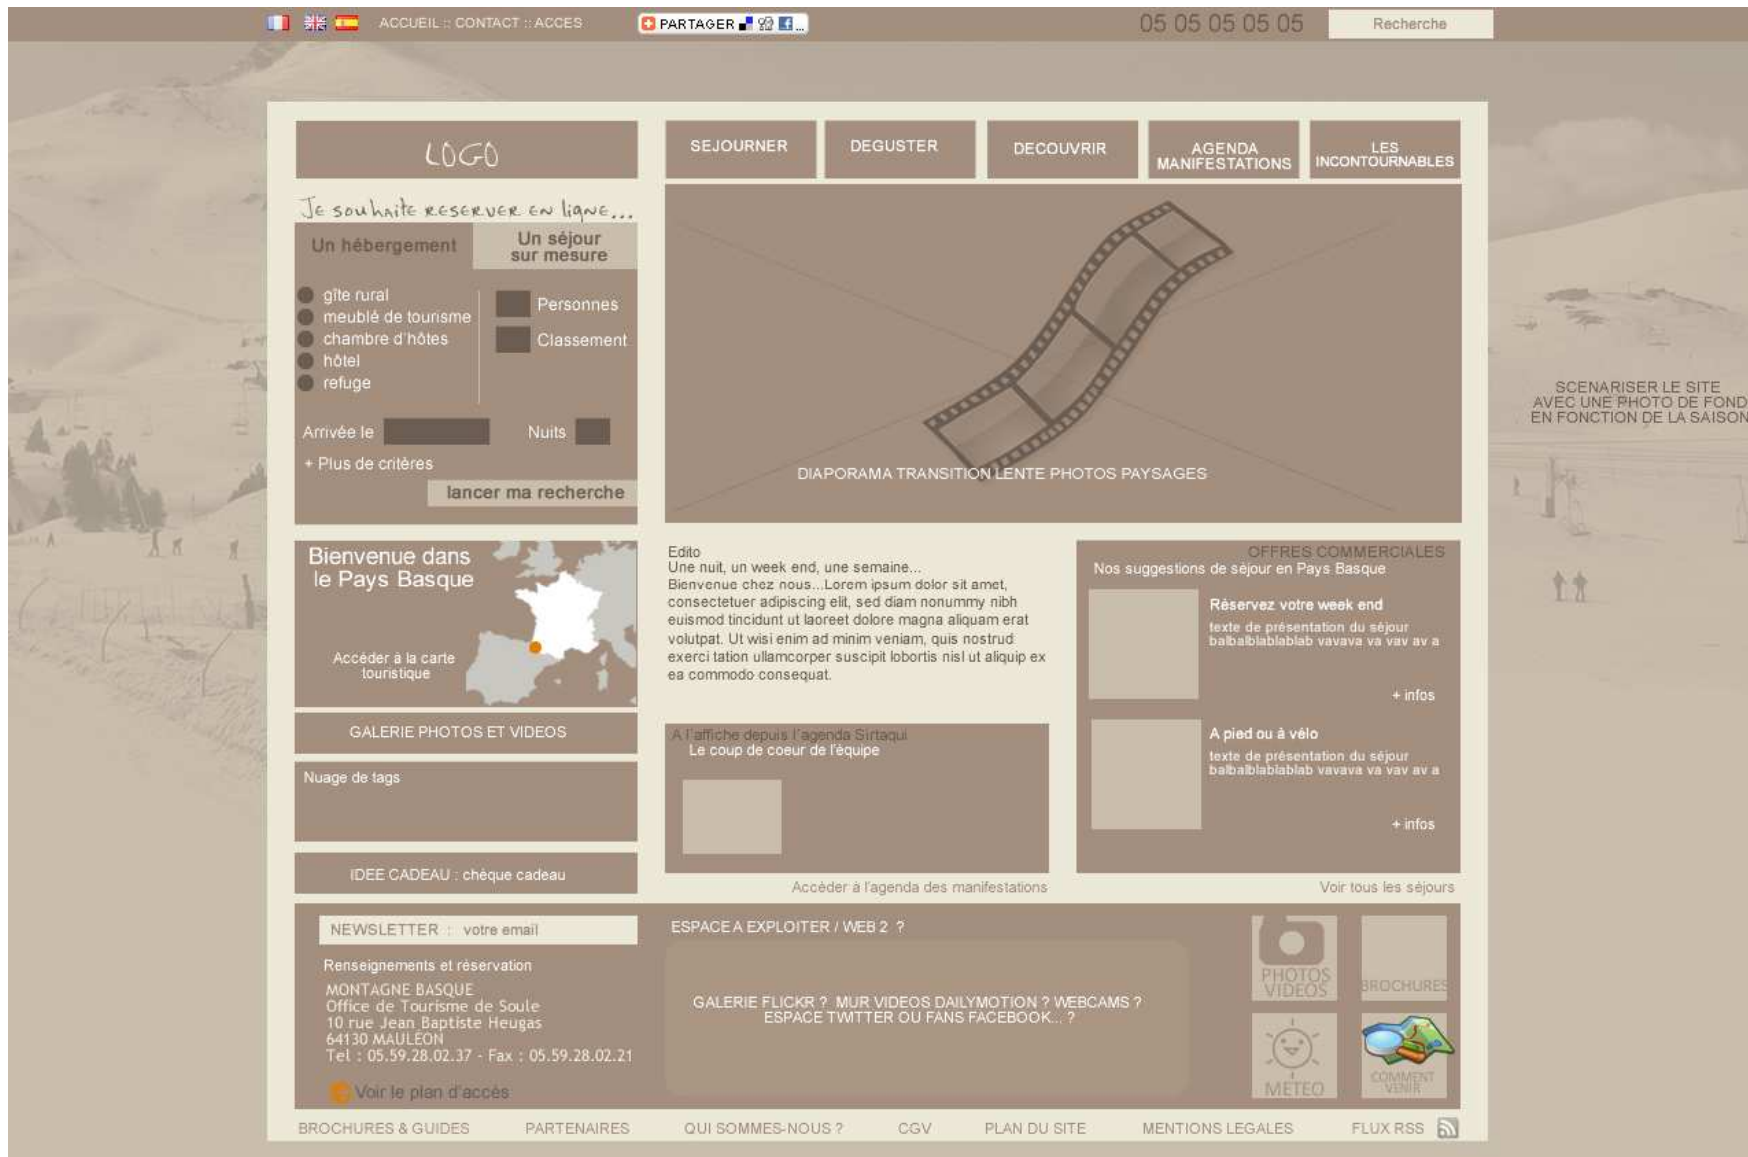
ACCUEIL :: CONTACT :: ACCES

PARTAGER

05 05 05 05 05

Recherche

LOGO

SEJOURNER

DEGUSTER

DECOUVRIR

AGENDA MANIFESTATIONS

LES INCONTOURNABLES

Je souhaite reserver en ligne...

Un hébergement

Un séjour sur mesure

gîte rural
meublé de tourisme
chambre d'hôtes
hôtel
refuge

Personnes
Classement

Arrivée le

Nuits

+ Plus de critères

lancer ma recherche

DIAPORAMA TRANSITION LENTE PHOTOS PAYSAGES

SCENARISER LE SITE AVEC UNE PHOTO DE FOND EN FONCTION DE LA SAISON

Bienvenue dans le Pays Basque

Accéder à la carte touristique

GALERIE PHOTOS ET VIDEOS

Nuage de tags

IDEE CADEAU : chèque cadeau

Edito
Une nuit, un week end, une semaine...
Bienvenue chez nous...Lorem ipsum dolor sit amet, consectetuer adipiscing elit, sed diam nonummy nibh euismod tincidunt ut laoreet dolore magna aliquam erat volutpat. Ut wisi enim ad minim veniam, quis nostrud exerci tation ullamcorper suscipit lobortis nisl ut aliquip ex ea commodo consequat.

A l'affiche depuis l'agenda Sirtaqui
Le coup de coeur de l'équipe

Accéder à l'agenda des manifestations

OFFRES COMMERCIALES
Nos suggestions de séjour en Pays Basque

Réservez votre week end
texte de présentation du séjour balbalblablablab vavava va vav av a

+ infos

A pied ou à vélo
texte de présentation du séjour balbalblablablab vavava va vav av a

+ infos

Voir tous les séjours

NEWSLETTER : votre email

Renseignements et réservation
MONTAGNE BASQUE
Office de Tourisme de Soule
10 rue Jean Baptiste Heugas
64130 MAULEON
Tel : 05.59.28.02.37 - Fax : 05.59.28.02.21

Voir le plan d'accès

ESPACE A EXPLOITER / WEB 2 ?

GALERIE FLICKR ? MUR VIDEOS DAILYMOTION ? WEBCAMS ? ESPACE TWITTER OU FANS FACEBOOK... ?

PHOTOS VIDEOS

BROCHURES

METEO

COMMENT VENIR

BROCHURES & GUIDES   PARTENAIRES   QUI SOMMES-NOUS ?   CGV   PLAN DU SITE   MENTIONS LEGALES   FLUX RSS